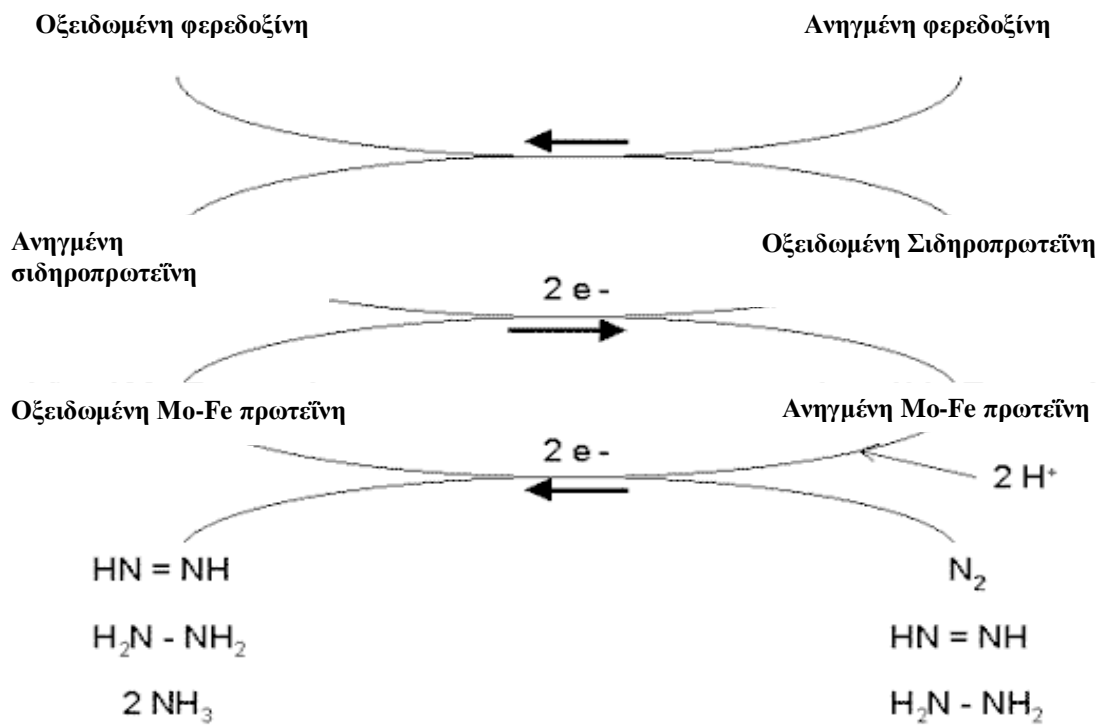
Οξειδωμένη φερεδοξίνη

Ανηγμένη φερεδοξίνη

Ανηγμένη σιδηροπρωτεΐνη

Οξειδωμένη Σιδηροπρωτεΐνη

2 e -

Οξειδωμένη Mo-Fe πρωτεΐνη

Ανηγμένη Mo-Fe πρωτεΐνη

2 e -

$2 H^+$

HN = NH

$H_2N - NH_2$

$2 NH_3$

$N_2$

HN = NH

$H_2N - NH_2$